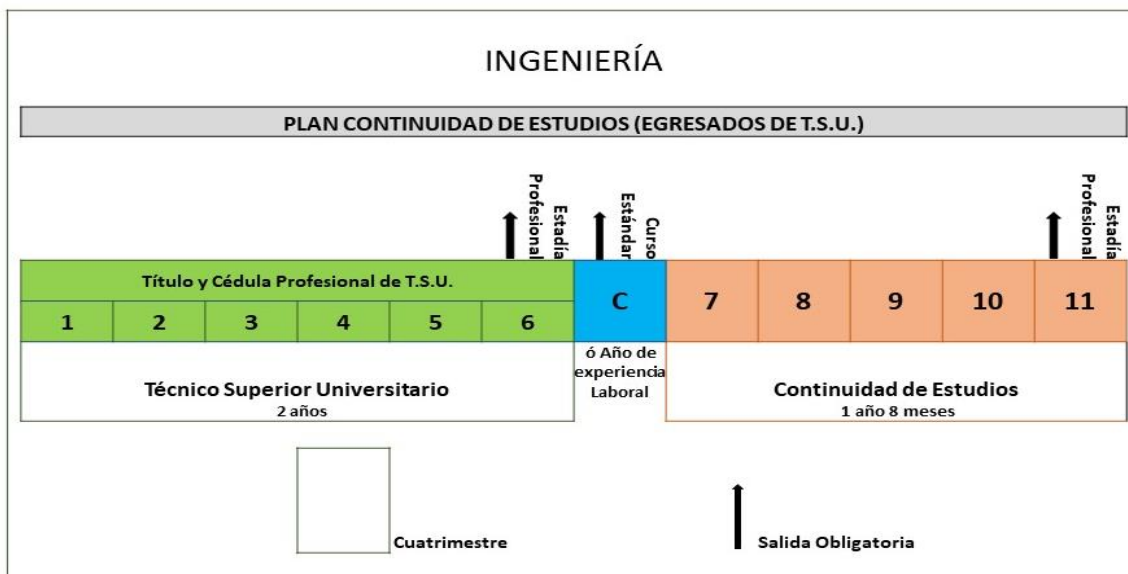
INGENIERÍA

PLAN CONTINUIDAD DE ESTUDIOS (EGRESADOS DE T.S.U.)

Estadía Profesional

Curso Estándar

Estadía Profesional

Título y Cédula Profesional de T.S.U.

| 1 | 2 | 3 | 4 | 5 | 6 | C | 7 | 8 | 9 | 10 | 11 |
|---|---|---|---|---|---|---|---|---|---|---|---|

Técnico Superior Universitario
2 años

ó Año de experiencia Laboral

Continuidad de Estudios
1 año 8 meses

Cuatrimestre

Salida Obligatoria